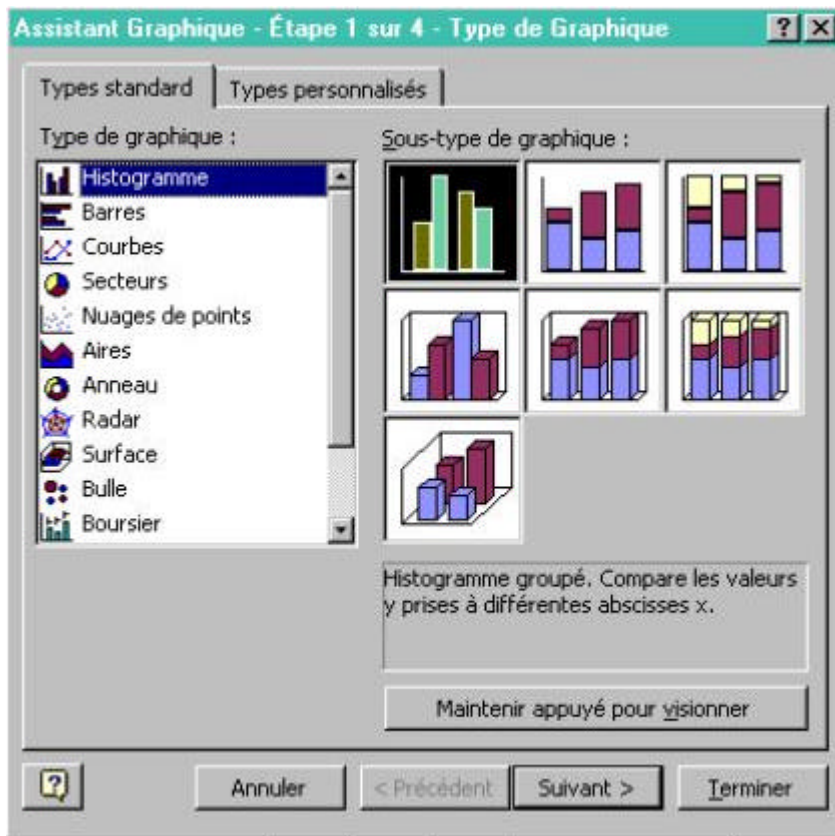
Assistant Graphique - Étape 1 sur 4 - Type de Graphique

?

X

Types standard

Types personnalisés

Type de graphique :

Histogramme
Barres
Courbes
Secteurs
Nuages de points
Aires
Anneau
Radar
Surface
Bulle
Boursier

Sous-type de graphique :

Histogramme groupé. Compare les valeurs y prises à différentes abscisses x.

Maintenir appuyé pour visionner

Annuler

< Précédent

Suivant >

Terminer